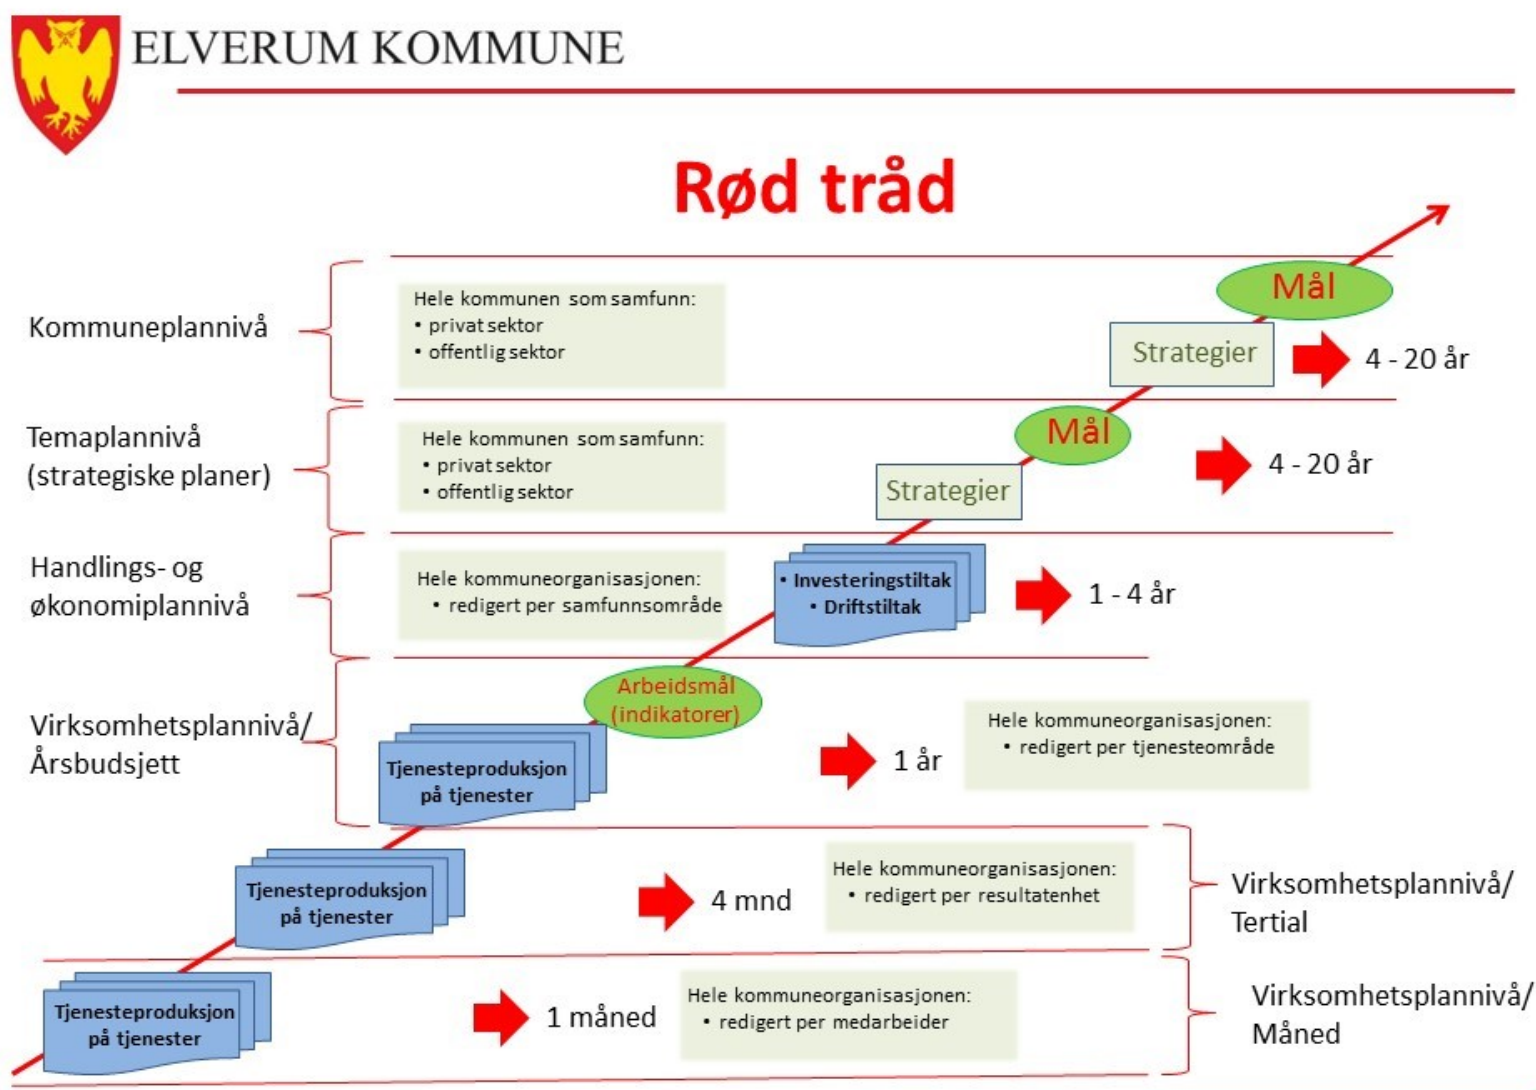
ELVERUM KOMMUNE

Rød tråd

Kommuneplannivå

Hele kommunen som samfunn:
• privat sektor
• offentlig sektor

Mål

Strategier

4 - 20 år

Temaplannivå (strategiske planer)

Hele kommunen som samfunn:
• privat sektor
• offentlig sektor

Mål

Strategier

4 - 20 år

Handlings- og økonomiplannivå

Hele kommuneorganisasjonen:
• redigert per samfunnsområde

• Investeringstiltak
• Driftstiltak

1 - 4 år

Virksomhetsplannivå/ Årsbudsjett

Arbeidsmål (indikatorer)

Tjenesteproduksjon på tjenester

1 år

Hele kommuneorganisasjonen:
• redigert per tjenesteområde

Tjenesteproduksjon på tjenester

4 mnd

Hele kommuneorganisasjonen:
• redigert per resultatenhet

Virksomhetsplannivå/ Tertial

Tjenesteproduksjon på tjenester

1 måned

Hele kommuneorganisasjonen:
• redigert per medarbeider

Virksomhetsplannivå/ Måned